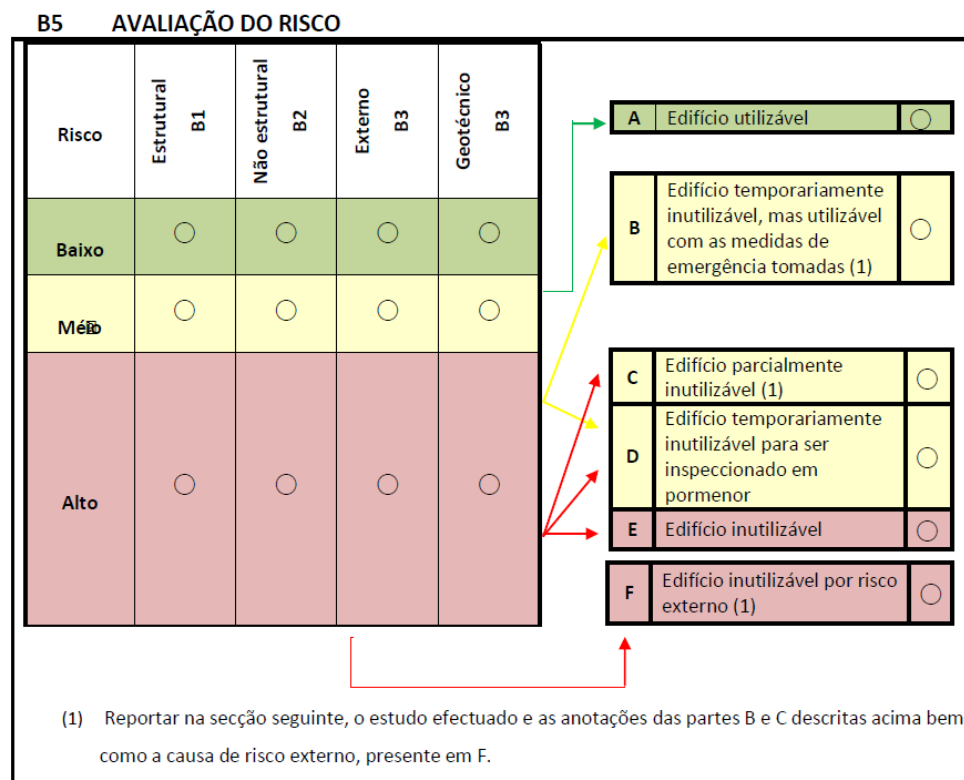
B5 AVALIAÇÃO DO RISCO

| Risco | Estrutural B1 | Não estrutural B2 | Externo B3 | Geotécnico B3 |
|---|---|---|---|---|
| Baixo | ○ | ○ | ○ | ○ |
| Méдio | ○ | ○ | ○ | ○ |
| Alto | ○ | ○ | ○ | ○ |

| A | Edifício utilizável | ○ |
|---|---|---|

| B | Edifício temporariamente inutilizável, mas utilizável com as medidas de emergência tomadas (1) | ○ |
|---|---|---|

| C | Edifício parcialmente inutilizável (1) | ○ |
|---|---|---|
| D | Edifício temporariamente inutilizável para ser inspeccionado em pormenor | ○ |
| E | Edifício inutilizável | ○ |

| F | Edifício inutilizável por risco externo (1) | ○ |
|---|---|---|

(1) Reportar na secção seguinte, o estudo efectuado e as anotações das partes B e C descritas acima bem como a causa de risco externo, presente em F.